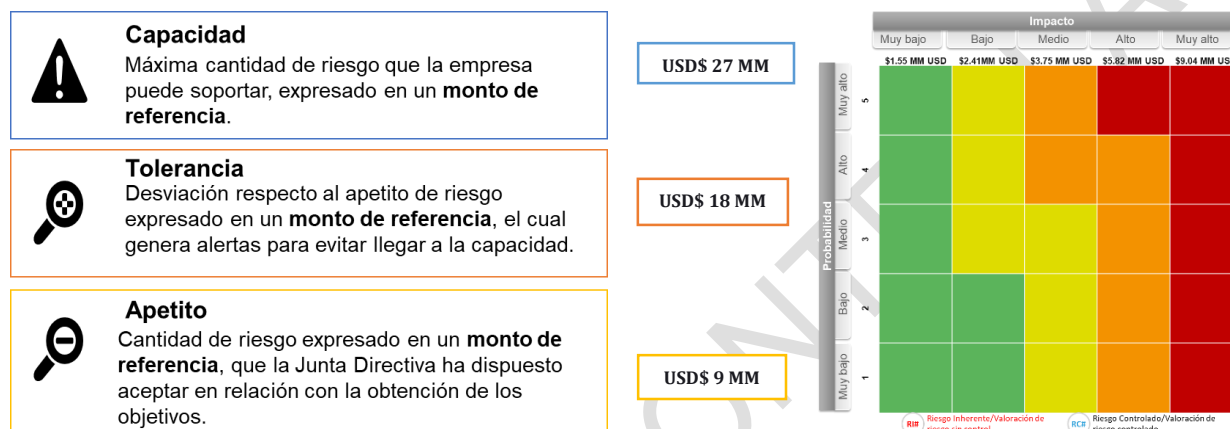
Capacidad
Máxima cantidad de riesgo que la empresa puede soportar, expresado en un **monto de referencia**.

Tolerancia
Desviación respecto al apetito de riesgo expresado en un **monto de referencia**, el cual genera alertas para evitar llegar a la capacidad.

Apetito
Cantidad de riesgo expresado en un **monto de referencia**, que la Junta Directiva ha dispuesto aceptar en relación con la obtención de los objetivos.

USD$ 27 MM

USD$ 18 MM

USD$ 9 MM

Impacto

| | Muy bajo | Bajo | Medio | Alto | Muy alto |
|---|---|---|---|---|---|
| | \$1.55 MM USD | \$2.41MM USD | \$3.75 MM USD | \$5.82 MM USD | \$9.04 MM USD |
| Muy alto 5 | | | | | |
| Alto 4 | | | | | |
| Medio 3 | | | | | |
| Bajo 2 | | | | | |
| Muy bajo 1 | | | | | |

Probabilidad

R# Riesgo Inherente/Valoración de riesgo sin control

RC# Riesgo Controlado/Valoración de riesgo controlado